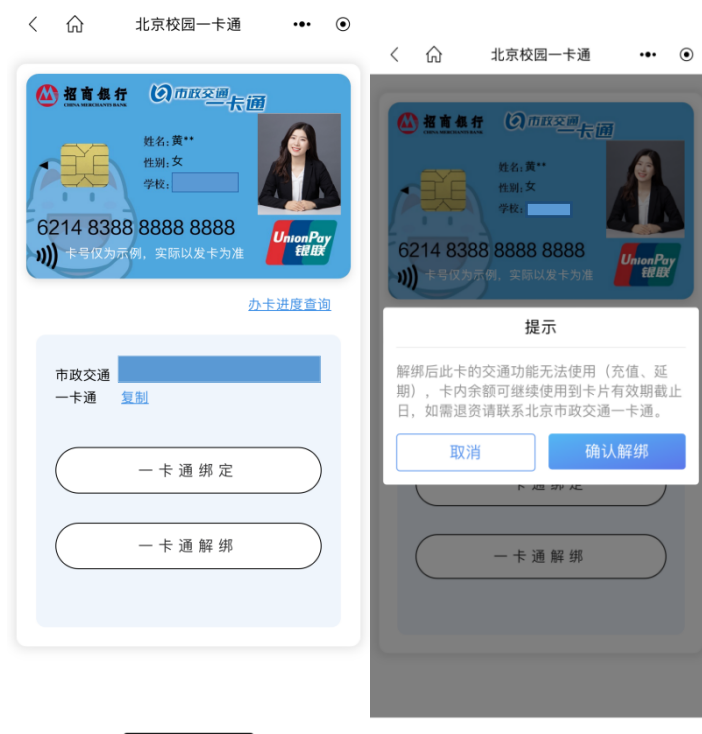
北京校园一卡通

招商银行 CHINA MERCHANTS BANK
市政交通一卡通

姓名: 黄**
性别: 女
学校:

6214 8388 8888 8888
卡号仅为示例，实际以发卡为准

UnionPay 银联

办卡进度查询

市政交通一卡通
复制

一卡通绑定

一卡通解绑

北京校园一卡通

招商银行
市政交通一卡通

姓名: 黄**
性别: 女
学校:

6214 8388 8888 8888
卡号仅为示例，实际以发卡为准

UnionPay 银联

提示

解绑后此卡的交通功能无法使用（充值、延期），卡内余额可继续使用到卡片有效期截止日，如需退资请联系北京市政交通一卡通。

取消
确认解绑

一卡通绑定

一卡通解绑